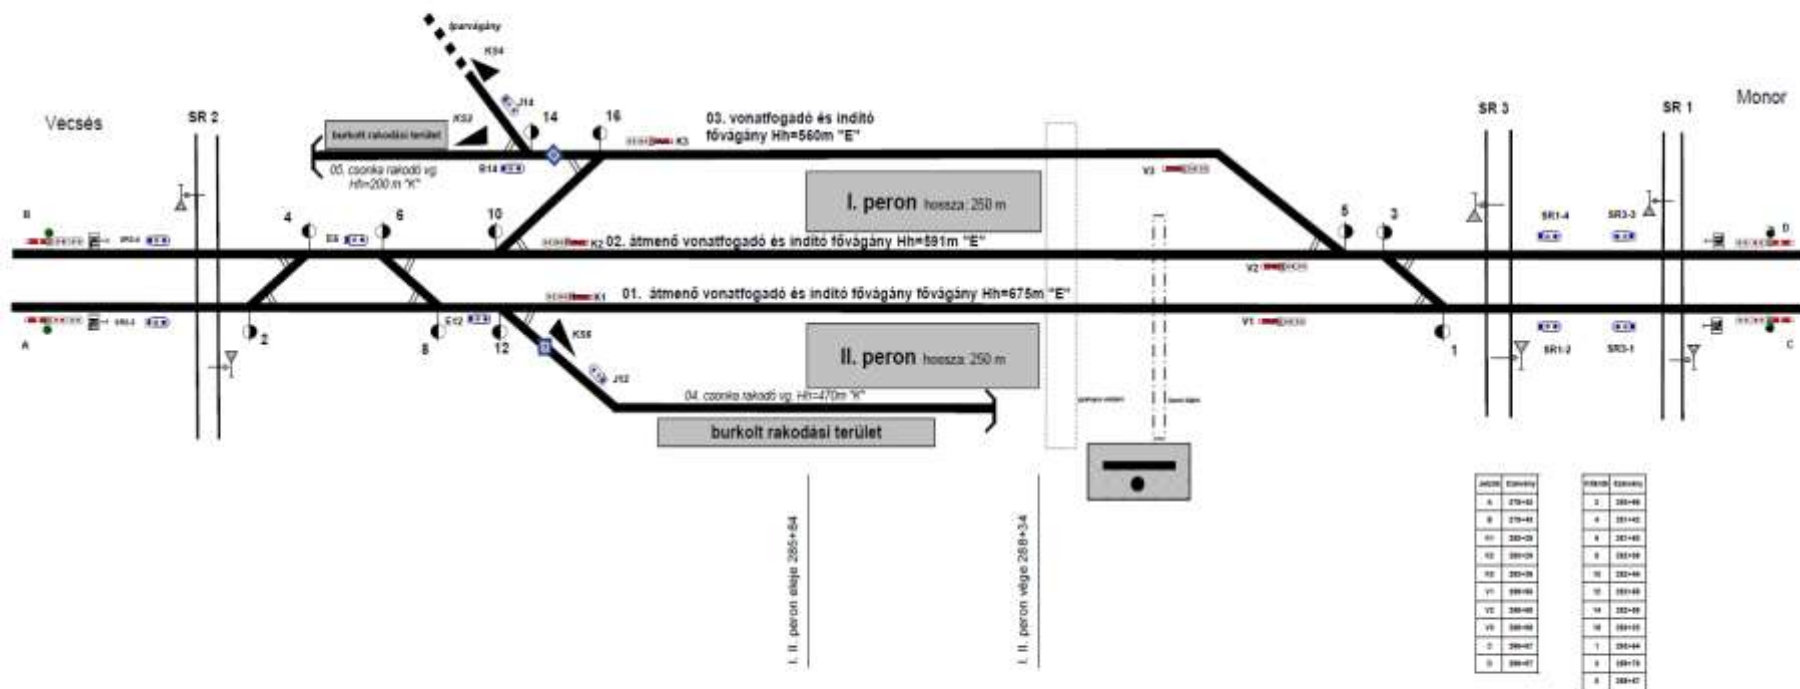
Iparvágány

KS4

J14

Vecsés

SR 2

burkolt rakodási terület

KS2

14

16

K3

03. vonatfogadó és indító fővágány Hh=560m "E"

SR 3

SR 1

Monor

05. csonka rakodó vg. Hh=200 m "K"

B14

V3

I. peron hossza: 250 m

B

4

E6

6

10

5

3

SR1-4

SR3-3

D

K2 02. átmenő vonatfogadó és indító fővágány Hh=591m "E"

V2

K1 01. átmenő vonatfogadó és indító fővágány fővágány Hh=675m "E"

A

2

8

E12

12

KS6

II. peron hossza: 250 m

V1

1

SR1-2

SR3-1

C

J12

04. csonka rakodó vg. Hh=470m "K"

burkolt rakodási terület

I. II. peron eleje 285+84

I. II. peron vége 288+34

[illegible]